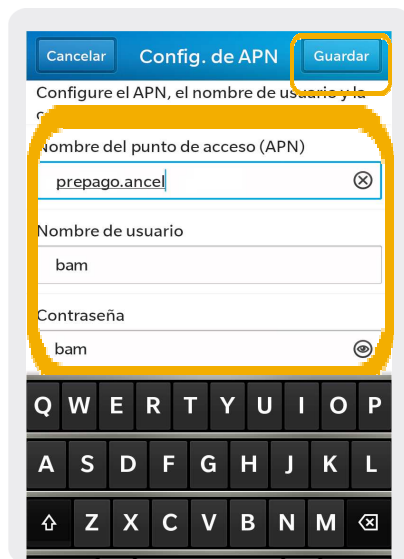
Cancelar Config. de APN Guardar

Configure el APN, el nombre de usuario y la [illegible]

Nombre del punto de acceso (APN)

prepago.ancel

Nombre de usuario

bam

Contraseña

bam

Q W E R T Y U I O P
A S D F G H J K L
Z X C V B N M